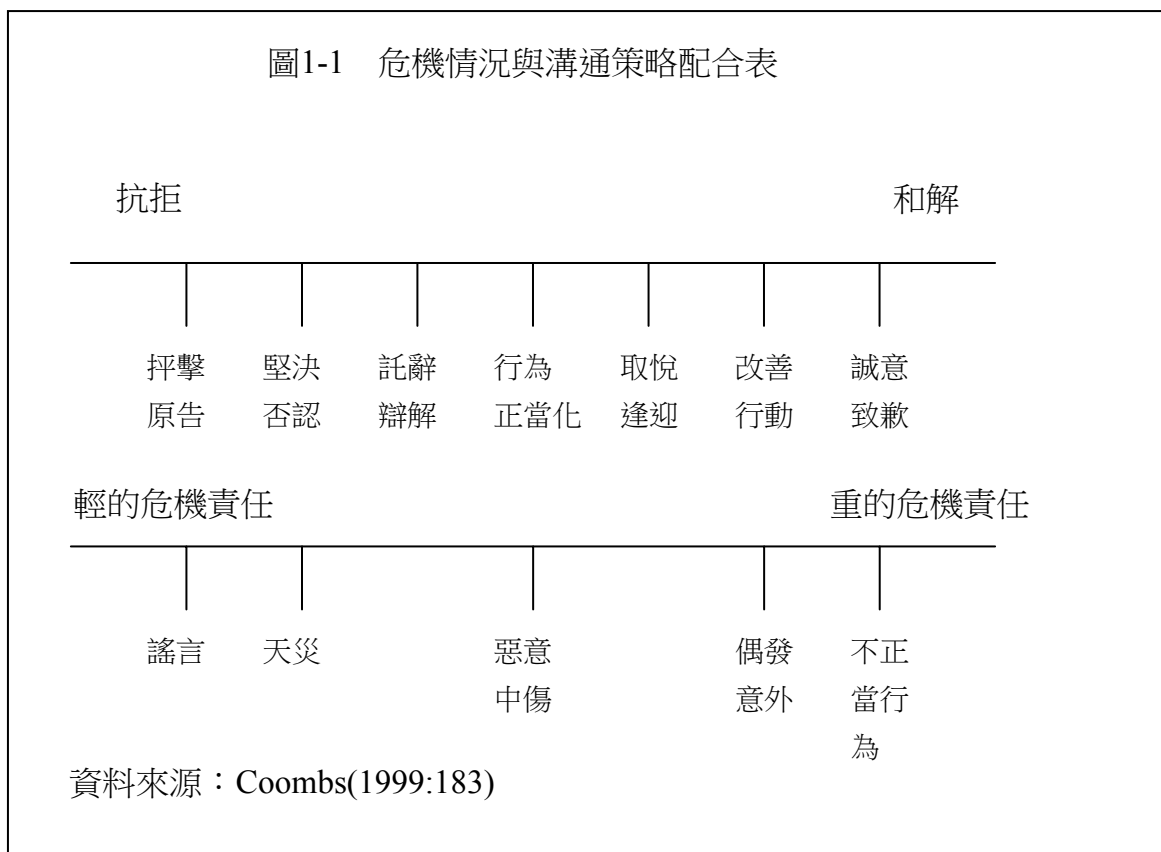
圖1-1　危機情況與溝通策略配合表

抗拒　和解

抨擊原告　堅決否認　託辭辯解　行為正當化　取悅逢迎　改善行動　誠意致歉

輕的危機責任　重的危機責任

謠言　天災　惡意中傷　偶發意外　不正當行為

資料來源：Coombs(1999:183)